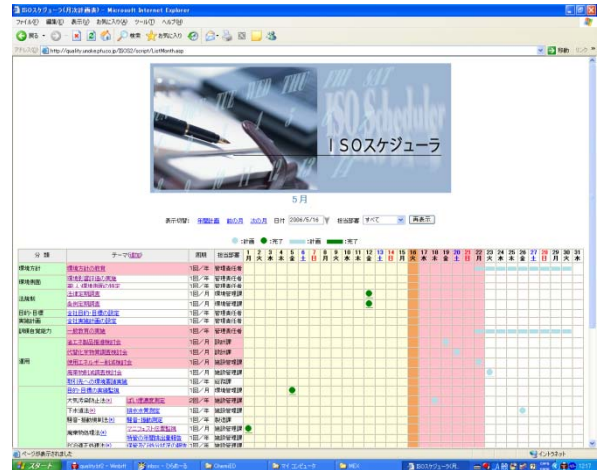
ISOスケジューラ(月次計画表) - Microsoft Internet Explorer

ファイル(F) 編集(E) 表示(V) お気に入り(A) ツール(T) ヘルプ(H)

戻る 検索 お気に入り

アドレス(D) http://quality.snobe.plus.jp/ISO92/script/ListMonth.asp

移動 リンク

ISO Scheduler

ISOスケジューラ

5月

表示切替: 年間計画 前の月 次の月 日付 2006/5/16 担当部署 すべて 再表示

:計画 :完了 :計画 :完了

| 分 類 | テーマ(追加) | 周期 | 担当部署 | 1 月 | 2 火 | 3 水 | 4 木 | 5 金 | 6 土 | 7 日 | 8 月 | 9 火 | 10 水 | 11 木 | 12 金 | 13 土 | 14 日 | 15 月 | 16 火 | 17 水 | 18 木 | 19 金 | 20 土 | 21 日 | 22 月 | 23 火 | 24 水 | 25 木 | 26 金 | 27 土 | 28 日 | 29 月 | 30 火 | 31 水 |
|---|---|---|---|---|---|---|---|---|---|---|---|---|---|---|---|---|---|---|---|---|---|---|---|---|---|---|---|---|---|---|---|---|---|---|
| 環境方針 | 環境方針の教育 | 1回/年 | 管理責任者 | | | | | | | | | | | | | | | | | | | | | | | | | | | | | | | |
| 環境側面 | 環境側面評価の実施 | 1回/年 | 管理責任者 | | | | | | | | | | | | | | | | | | | | | | | | | | | | | | | |
| | 著しい環境側面の特定 | 1回/年 | 管理責任者 | | | | | | | | | | | | | | | | | | | | | | | | | | | | | | | |
| 法規制 | 法規定期調査 | 1回/月 | 管理責任者 | | | | | | | | | | | | ● | | | | | | | | | | | | | | | | | | | |
| | 条例定期調査 | 1回/月 | 管理責任者 | | | | | | | | | | | | ● | | | | | | | | | | | | | | | | | | | |
| 目的・目標 実施計画 | 全社目的・目標の設定 | 1回/年 | 管理責任者 | | | | | | | | | | | | | | | | | | | | | | | | | | | | | | | |
| | 全社実施計画の設定 | 1回/年 | 管理責任者 | | | | | | | | | | | | | | | | | | | | | | | | | | | | | | | |
| 訓練自覚能力 | 一般教育の実施 | 1回/年 | 管理責任者 | | | | | | | | | | | | | | | | | | | | | | | | | | | | | | | |
| 運用 | 省エネ製品推進検討会 | 1回/月 | 設計課 | | | | | | | | | | | | | | | | | | | | | | | | | | | | | | | |
| | 代替化学物質調査検討会 | 1回/月 | 設計課 | | | | | | | | | | | | | | | | | | | | | | | | | | | | | | | |
| | 使用エネルギー削減検討会 | 1回/月 | 施設管理課 | | | | | | | | | | | | | | | | | | | | | | | | | | | | | | | |
| | 廃棄物削減調査検討会 | 1回/月 | 施設管理課 | | | | | | | | | | | | | | | | | | | | | | | | | | | | | | | |
| | 取引先への環境要請実施 | 1回/年 | 総務課 | | | | | | | | | | | | | | | | | | | | | | | | | | | | | | | |
| | 目的・目標の実績記録 | 1回/月 | 施設管理課 | | | | | | | | | | | | | | | | | | | | | | | | | | | | | | | |
| | 大気汚染防止法(ボ) / ばい煙濃度測定 | 2回/年 | 施設管理課 | | | | | | ● | | | | | | | | | | | | | | | | | | | | | | | | | |
| | 下水道法(ボ) / 排水水質測定 | 1回/月 | 施設管理課 | | | | | | | | | | | | | | | | | | | | | | | | | | | | | | | |
| | 騒音・振動規制法(ボ) / 騒音・振動測定 | 1回/年 | 製造課 | | | | | | | | | | | | | | | | | | | | | | | | | | | | | | | |
| | 廃棄物処理法(ボ) / マニフェスト交付記録 | 1回/月 | 施設管理課 | ● | | | | | | | | | | | | | | | | | | | | | | | | | | | | | | |
| | | 特別な処理業者との監査 | 1回/年 | 施設管理課 | | | | | | | | | | | | | | | | | | | | | | | | | | | | | | |
| | 化学物質排出(ボ) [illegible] | 1回/年 | 施設管理課 | | | | | | | | | | | | | | | | | | | | | | | | | | | | | | | |

ページが表示されました

インターネット

スタート quality.txt - WebAll inbox - ひるかーる ChemED マイ コンピュータ MEX ISOスケジューラ(月... 12:17